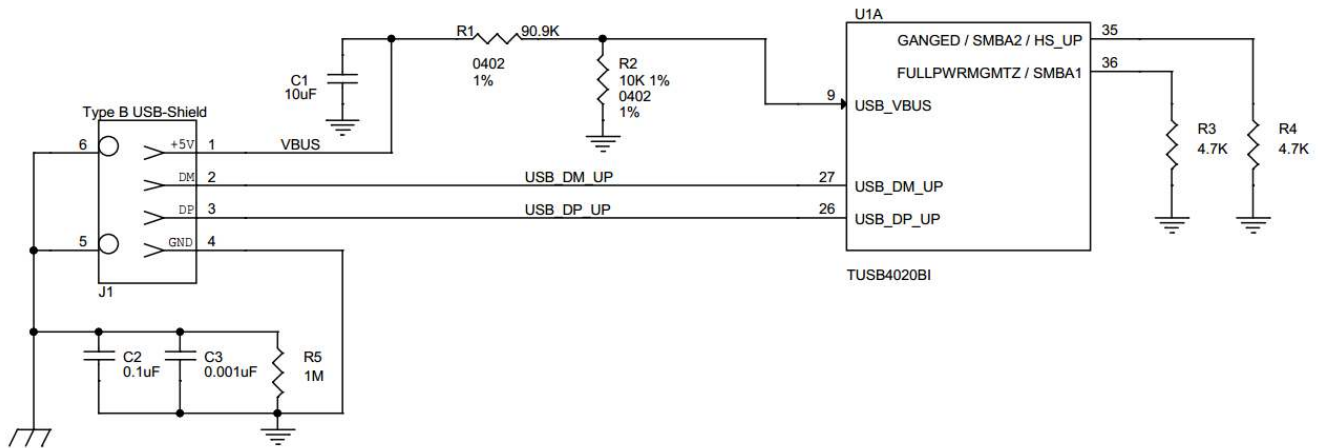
R1 90.9K
0402
1%

C1
10uF

R2
10K 1%
0402
1%

U1A
GANGED / SMBA2 / HS_UP 35
FULLPWRMGMTZ / SMBA1 36
9 USB_VBUS
27 USB_DM_UP
26 USB_DP_UP
TUSB4020BI

R3
4.7K

R4
4.7K

Type B USB-Shield
6
+5V 1
VBUS
DM 2
USB_DM_UP
DP 3
USB_DP_UP
5
GND 4
J1

C2
0.1uF

C3
0.001uF

R5
1M